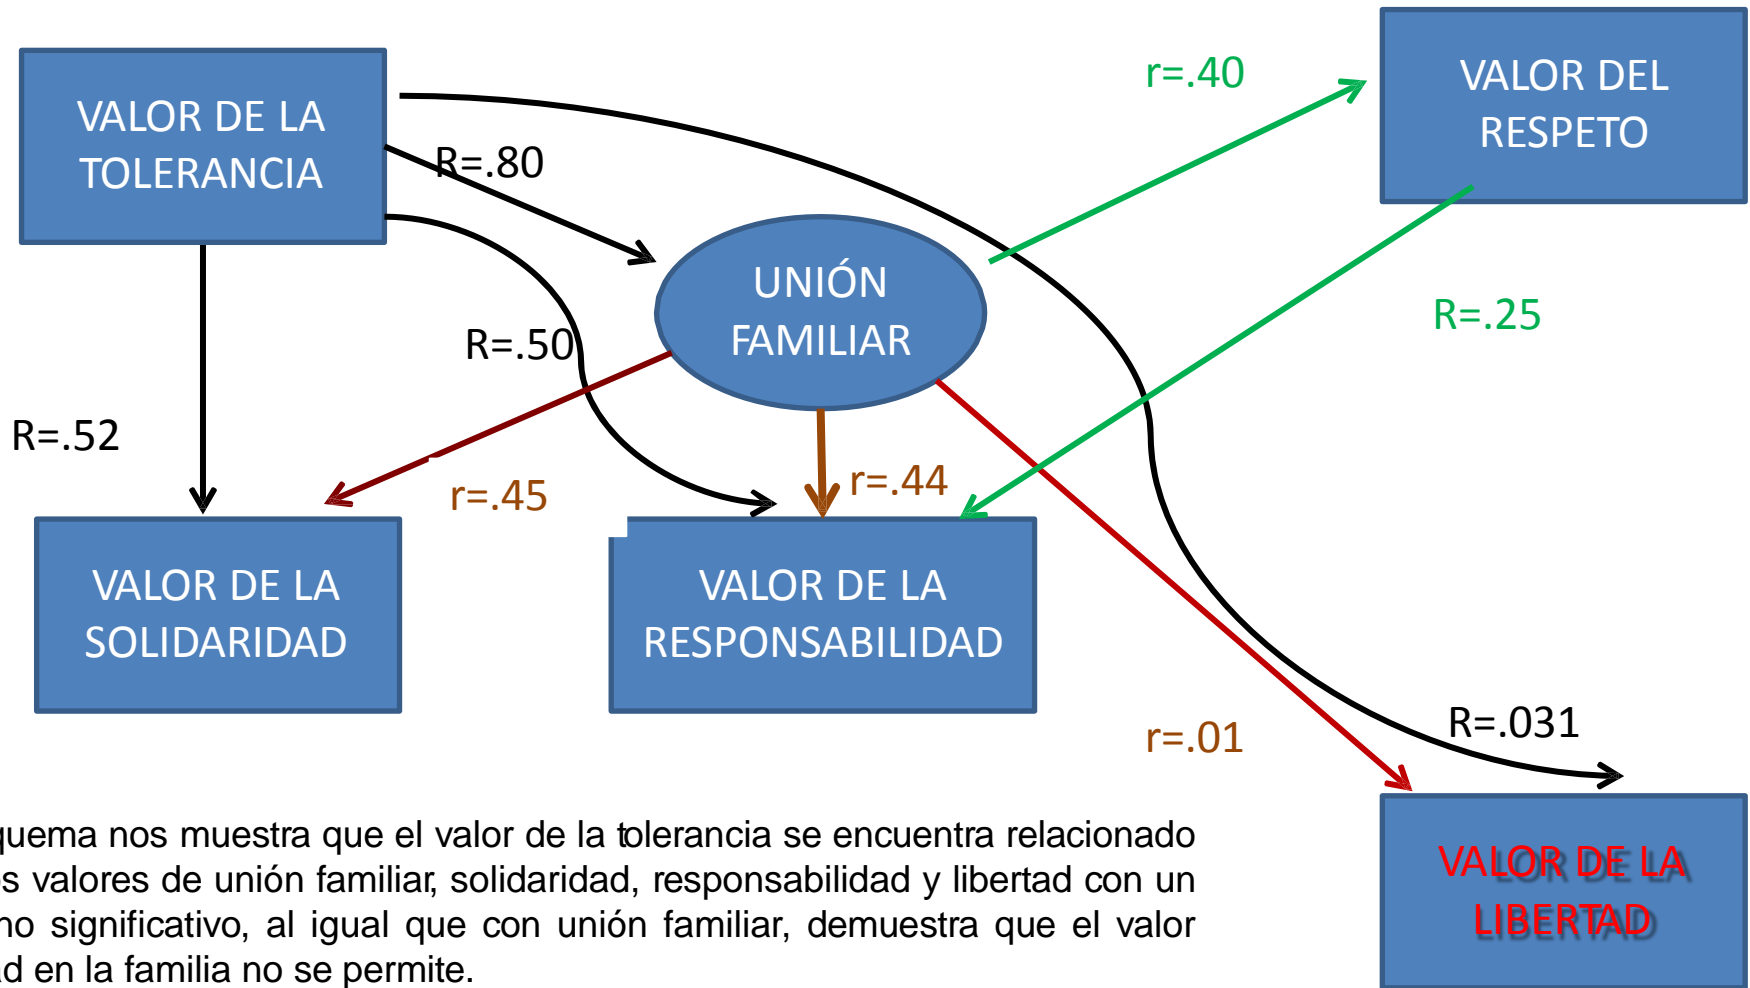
VALOR DE LA TOLERANCIA

R=.80

r=.40

VALOR DEL RESPETO

UNIÓN FAMILIAR

R=.50

R=.25

R=.52

r=.45

r=.44

VALOR DE LA SOLIDARIDAD

VALOR DE LA RESPONSABILIDAD

r=.01

R=.031

VALOR DE LA LIBERTAD

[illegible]quema nos muestra que el valor de la tolerancia se encuentra relacionado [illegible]s valores de unión familiar, solidaridad, responsabilidad y libertad con un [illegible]no significativo, al igual que con unión familiar, demuestra que el valor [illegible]d en la familia no se permite.